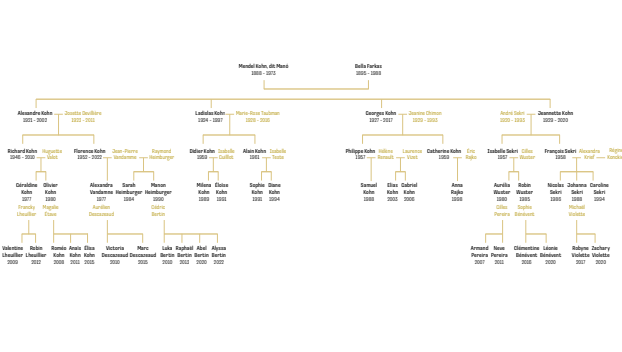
Mendel Kohn, dit Mané
1895 – 1971

Bella Farkas
1895 – 1988

Alexandre Kohn
1921 – 2003

Josette Devillers
1922 – 2011

Ladislas Kohn
1924 – 1997

Marie-Rose Taubman
1926 – 2016

Georges Kohn
1927 – 2017

Jeannine Ohman
1936 – 2023

André Sekri
1926 – 1993

Jeannette Kohn
1929 – 2020

Richard Kohn
1946 – 2010

Huguette Sabat

Florence Kohn
1952 – 2022

Jean-Pierre Vandamme

Raymond Heimburger

Didier Kohn
1953

Isabelle Guillot

Alain Kohn
1961

Isabelle Tonta

Philippe Kohn
1957

Hélène Renault

Laurence Vidal

Catherine Kohn
1959

Eric Rajka

Isabelle Sekri
1957

Gilles Wuster

François Sekri
1958

Alexandra Graf

Régine Vonder

Géraldine Kohn
1977

Olivier Kohn
1980

Alexandra Vandamme
1977

Sarah Heimburger
1984

Manon Heimburger
1990

Milena Kohn
1989

Eloïse Kohn
1991

Sophia Kohn
1991

Diane Kohn
1994

Samuel Kohn
1989

Elias Kohn
1993

Gabriel Kohn
1996

Anna Rajka
1999

Aurélia Wuster
1980

Robin Wuster
1985

Nicolas Sekri
1990

Johanna Sekri
1988

Caroline Sekri
1994

Francky Lheuillier

Magalie Elisee

Aurélien Descasseaud

Cédric Bertin

Gilles Pereira

Sophie Wuster

Michaël Violette

Valentine Lheuillier
2009

Robin Lheuillier
2012

Roméo Kohn
2008

Anaïs Kohn
2011

Eliza Kohn
2015

Victoria Descasseaud
2010

Marc Descasseaud
2015

Luka Bertin
2010

Raphaël Bertin
2012

Abel Bertin
2020

Alyssa Bertin
2022

Armand Pereira
2007

Neve Pereira
2011

Clémentine Bénévent
2016

Léonie Bénévent
2020

Robyne Violette
2017

Zachary Violette
2023